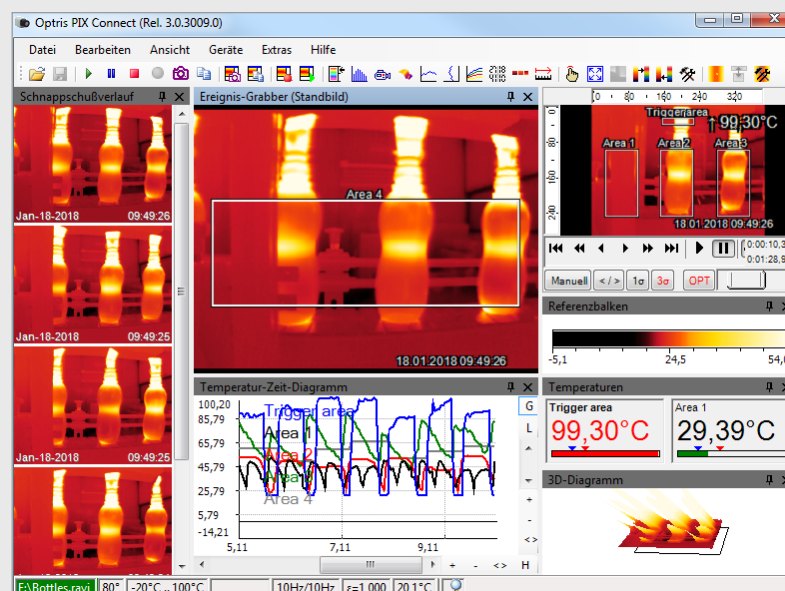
Optris PIX Connect (Rel. 3.0.3009.0)

Datei Bearbeiten Ansicht Geräte Extras Hilfe

Schnappschußverlauf

Jan-18-2018 09:49:26

Jan-18-2018 09:49:25

Jan-18-2018 09:49:25

Ereignis-Grabber (Standbild)

Area 4

18.01.2018 09:49:26

0 80 160 240 320

Trigger area

99,30°C

Area 1 Area 2 Area 3

18.01.2018 09:49:26

0:00:10,3
0:01:28,8

Manuell 1σ 3σ OPT

Referenzbalken

-5,1 24,5 54,0

Temperaturen

Trigger area
99,30°C

Area 1
29,39°C

3D-Diagramm

Temperatur-Zeit-Diagramm

100,20
85,79
65,79
45,79
25,79
5,79
-14,21

Trigger area
Area 1
Area 2
Area 3
Area 4

5,11 7,11 9,11

G L H

F:\Bottles.ravi 80° -20°C .. 100°C 10Hz/10Hz ε=1,000 20,1°C